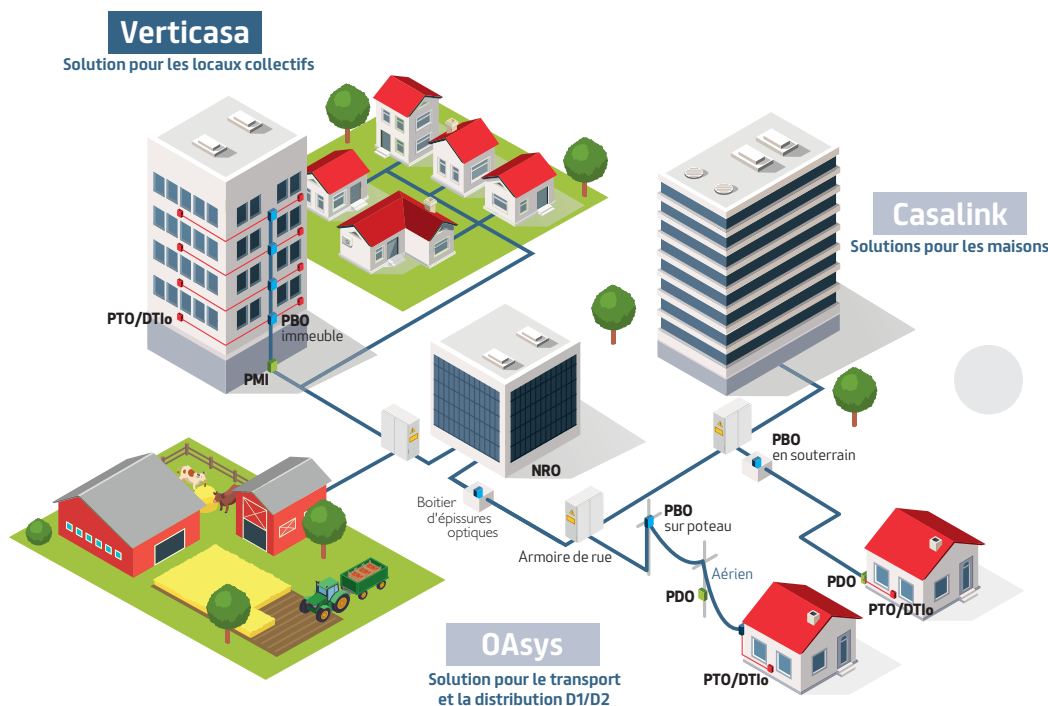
Verticasa
Solution pour les locaux collectifs

Casalink
Solutions pour les maisons

PTO/DTIo

PBO
immeuble

PMI

NRO

PBO
en souterrain

Boitier d'épissures optiques

Armoire de rue

PBO
sur poteau

Aérien

PDO

PDO

PTO/DTIo

PTO/DTIo

OAsys
Solution pour le transport et la distribution D1/D2